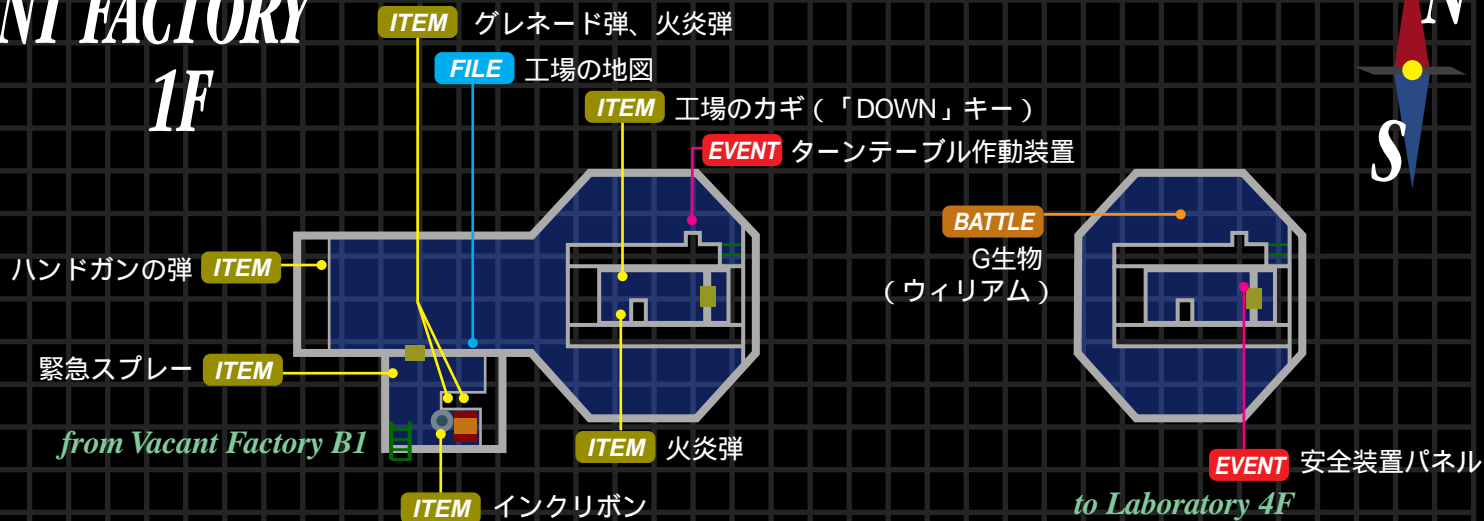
NT FACTORY
1F

ITEM グレネード弾、火炎弾
FILE 工場の地図
ITEM 工場のカギ（「DOWN」キー）
EVENT ターンテーブル作動装置

N
S

BATTLE G生物（ウィリアム）

ハンドガンの弾 ITEM
緊急スプレー ITEM

from Vacant Factory B1

ITEM 火炎弾
ITEM インクリボン

EVENT 安全装置パネル

to Laboratory 4F